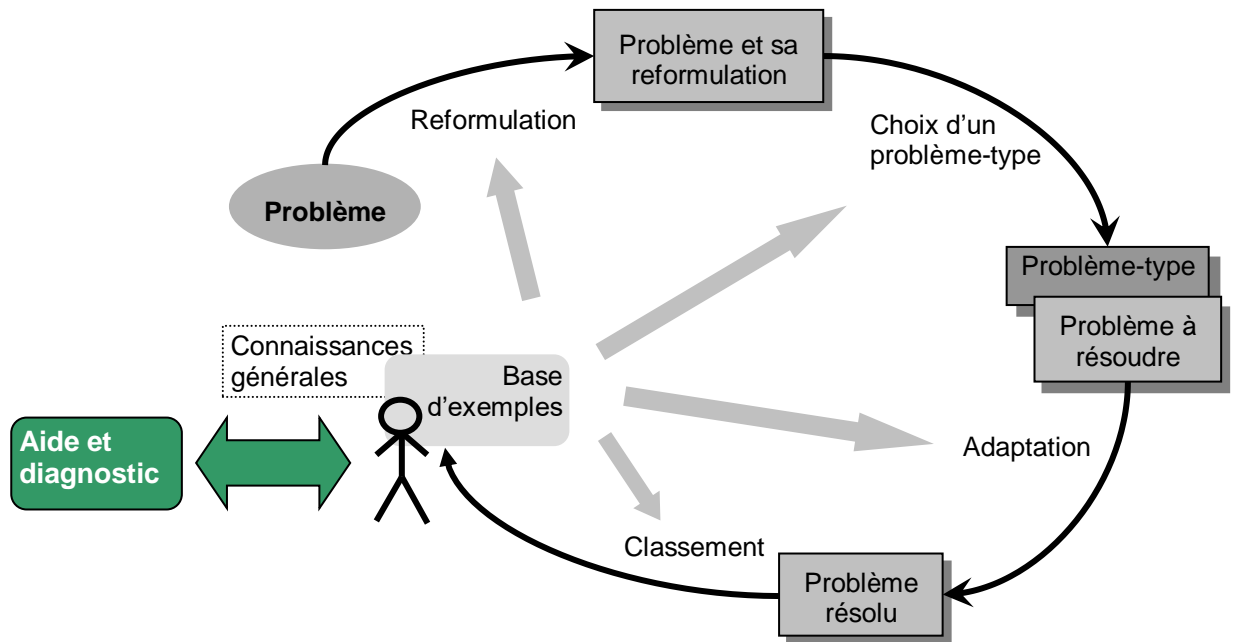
Problème et sa reformulation

Reformulation

Choix d'un problème-type

Problème

Problème-type

Problème à résoudre

Connaissances générales

Base d'exemples

Aide et diagnostic

Adaptation

Classement

Problème résolu